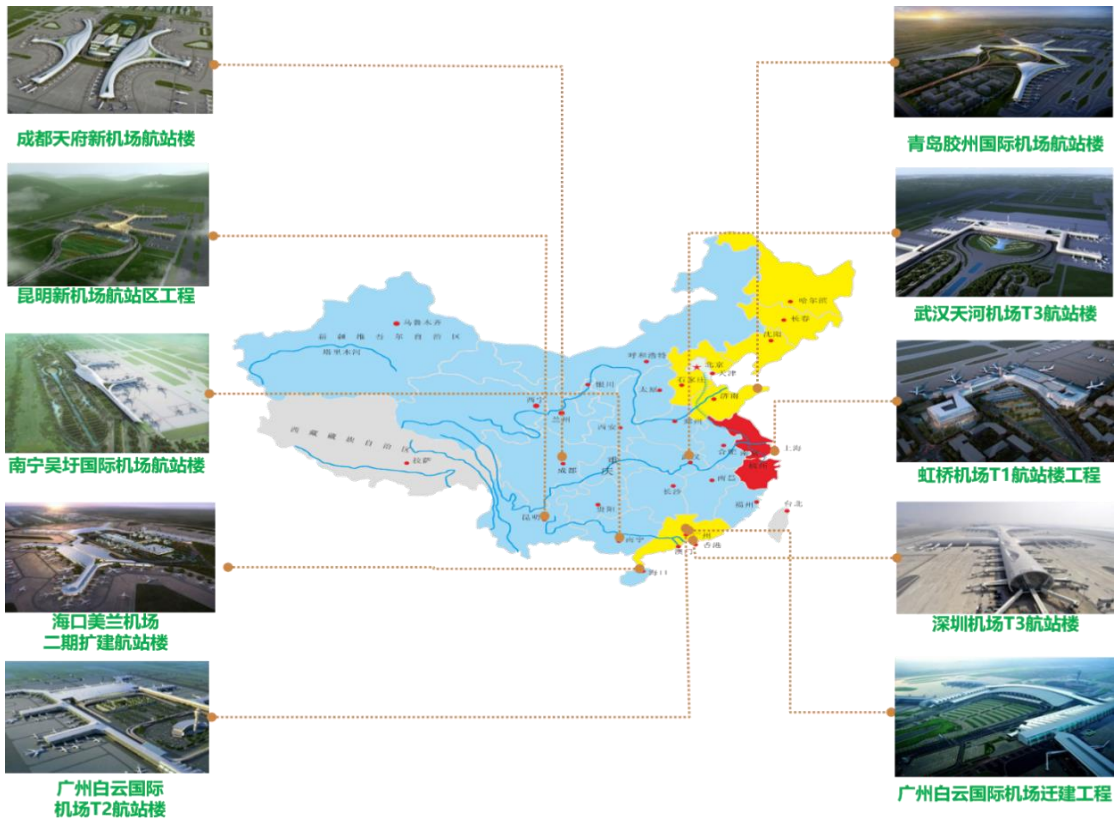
成都天府新机场航站楼

昆明新机场航站区工程

南宁吴圩国际机场航站楼

海口美兰机场
二期扩建航站楼

广州白云国际
机场T2航站楼

青岛胶州国际机场航站楼

武汉天河机场T3航站楼

虹桥机场T1航站楼工程

深圳机场T3航站楼

广州白云国际机场迁建工程

乌鲁木齐
新疆维吾尔自治区
塔里木河
西藏自治区
拉萨
哈尔滨
长春
沈阳
呼和浩特
北京
天津
石家庄
太原
济南
银川
西宁
兰州
西安
郑州
合肥
南京
上海
杭州
成都
重庆
武汉
长沙
南昌
福州
台北
贵阳
昆明
南宁
广州
香港
澳门
海口